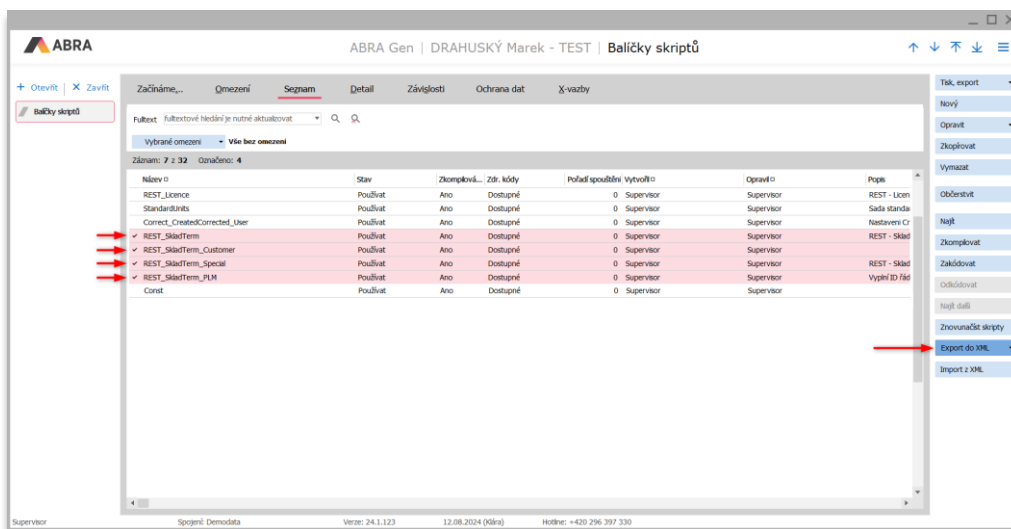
ABRA

ABRA Gen | DRAHUSKÝ Marek - TEST | Balíčky skriptů

+ Otevřít | ✕ Zavřít

Balíčky skriptů

Začínáme,.. Omezení Seznam Detail Závislosti Ochrana dat X-vazby

Fulltext fulltextové hledání je nutné aktualizovat

Vybrané omezení Vše bez omezení

Záznam: 7 z 32 Označeno: 4

| Název | Stav | Zkompilová... | Zdr. kódy | Pořadí spouštění | Vytvořil | Opravil | Popis |
|---|---|---|---|---|---|---|---|
| REST_Licence | Používat | Ano | Dostupné | 0 | Supervisor | Supervisor | REST - Licen |
| StandardUnits | Používat | Ano | Dostupné | 0 | Supervisor | Supervisor | Sada standa |
| Correct_CreatedCorrected_User | Používat | Ano | Dostupné | 0 | Supervisor | Supervisor | Nastavení Cr |
| ✓ REST_SkladTerm | Používat | Ano | Dostupné | 0 | Supervisor | Supervisor | REST - Sklad |
| ✓ REST_SkladTerm_Customer | Používat | Ano | Dostupné | 0 | Supervisor | Supervisor | |
| ✓ REST_SkladTerm_Special | Používat | Ano | Dostupné | 0 | Supervisor | Supervisor | REST - Sklad |
| ✓ REST_SkladTerm_PLM | Používat | Ano | Dostupné | 0 | Supervisor | Supervisor | Vyplní ID řád |
| Const | Používat | Ano | Dostupné | 0 | Supervisor | Supervisor | |

Tisk, export
Nový
Opravit
Zkopírovat
Vymazat
Občerstvit
Najít
Zkompilovat
Zakódovat
Odkódovat
Najít další
Znovunačíst skripty
Export do XML
Import z XML

Supervisor Spojení: Demodata Verze: 24.1.123 12.08.2024 (Klára) Hotline: +420 296 397 330